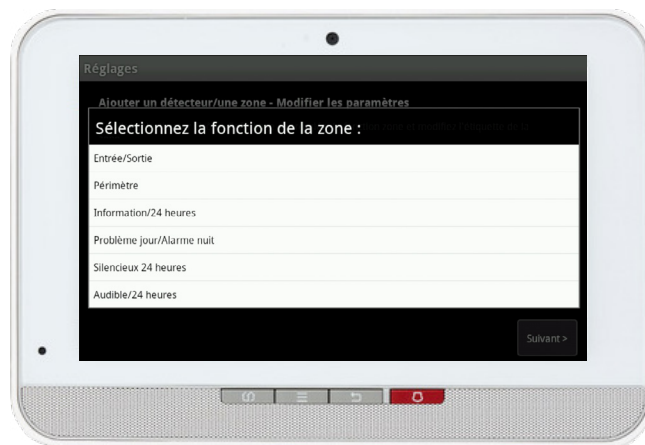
Réglages

Ajouter un détecteur/une zone - Modifier les paramètres

Sélectionnez la fonction de la zone :

Entrée/Sortie

Périmètre

Information/24 heures

Problème jour/Alarme nuit

Silencieux 24 heures

Audible/24 heures

Suivant >

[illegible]